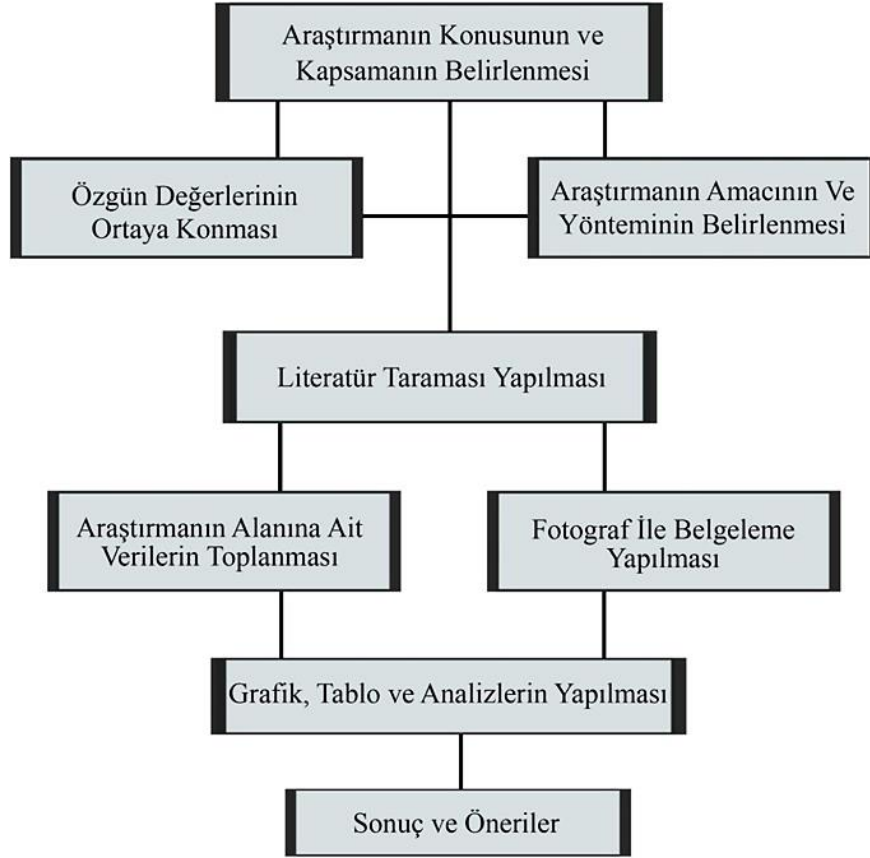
Araştırmanın Konusunun ve Kapsamanın Belirlenmesi

Özgün Değerlerinin Ortaya Konması

Araştırmanın Amacının Ve Yönteminin Belirlenmesi

Literatür Taraması Yapılması

Araştırmanın Alanına Ait Verilerin Toplanması

Fotograf İle Belgeleme Yapılması

Grafik, Tablo ve Analizlerin Yapılması

Sonuç ve Öneriler